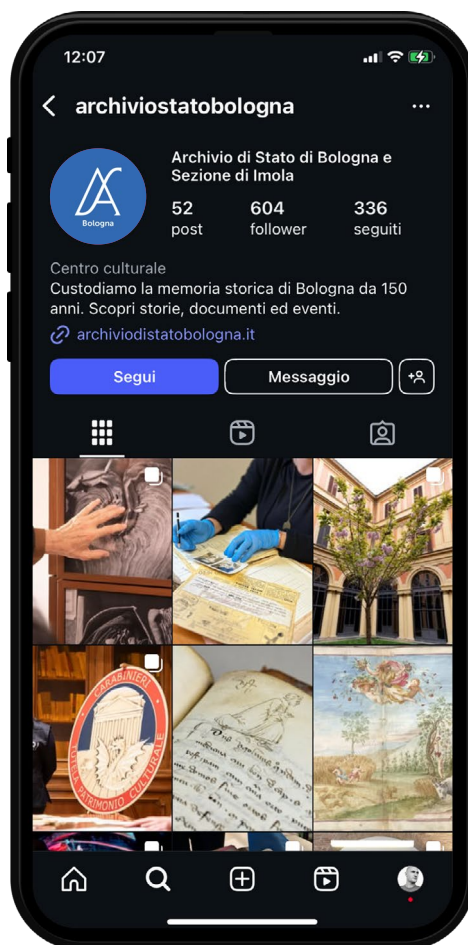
12:07

archiviostatobologna

Archivio di Stato di Bologna e Sezione di Imola

AS Bologna

52 post

604 follower

336 seguiti

Centro culturale

Custodiamo la memoria storica di Bologna da 150 anni. Scopri storie, documenti ed eventi.

archiviodistatobologna.it

Segui

Messaggio

CARABINIERI TUTELA PATRIMONIO CULTURALE